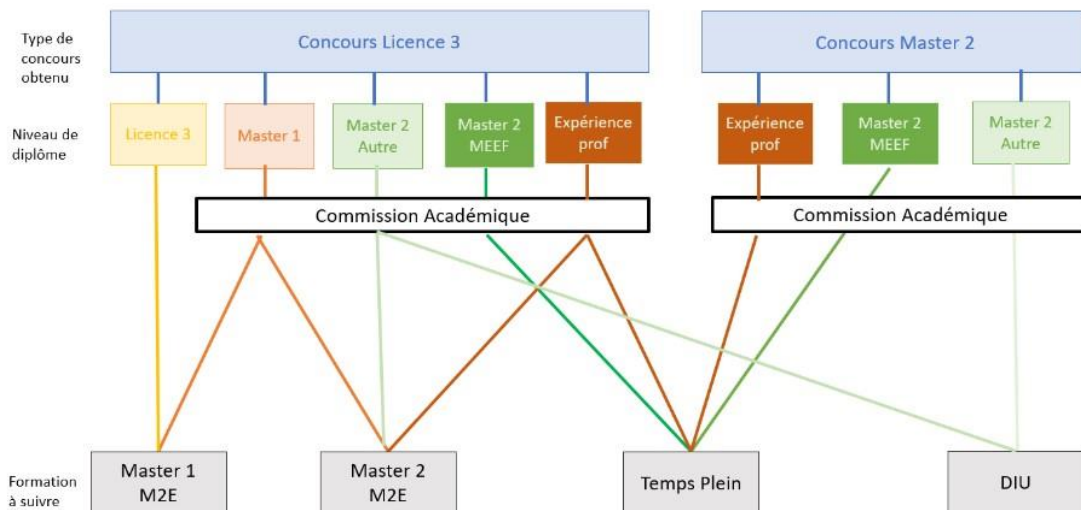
Type de concours obtenu

Concours Licence 3

Concours Master 2

Niveau de diplôme

Licence 3

Master 1

Master 2 Autre

Master 2 MEEF

Expérience prof

Expérience prof

Master 2 MEEF

Master 2 Autre

Commission Académique

Commission Académique

Formation à suivre

Master 1 M2E

Master 2 M2E

Temps Plein

DIU